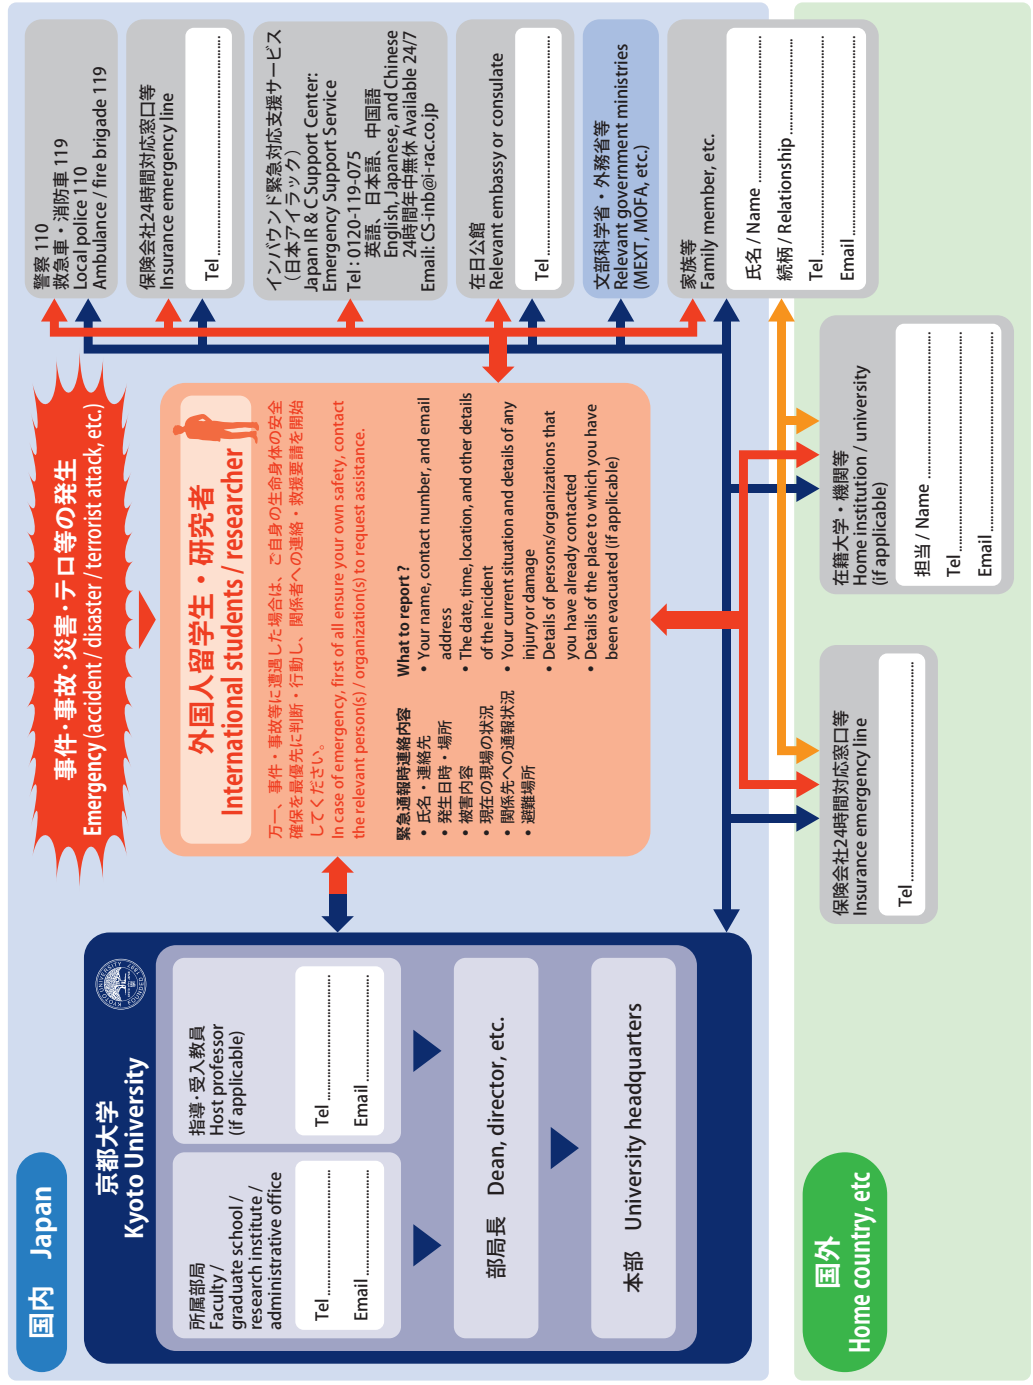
国内 Japan

京都大学
Kyoto University

所属部局
Faculty / graduate school / research institute / administrative office
Tel
Email

指導・受入教員
Host professor (if applicable)
Tel
Email

部局長 Dean, director, etc.

本部 University headquarters

事件・事故・災害・テロ等の発生
Emergency (accident / disaster / terrorist attack, etc.)

外国人留学生・研究者
International students / researcher

万一、事件・事故等に遭遇した場合は、ご自身の生命身体の安全確保を最優先に判断・行動し、関係者への連絡・救援要請を開始してください。
In case of emergency, first of all ensure your own safety, contact the relevant person(s) / organization(s) to request assistance.

緊急通報時連絡内容
• 氏名・連絡先
• 発生日時・場所
• 被害内容
• 現在の現場の状況
• 関係先への通報状況
• 避難場所

What to report ?
• Your name, contact number, and email address
• The date, time, location, and other details of the incident
• Your current situation and details of any injury or damage
• Details of persons/organizations that you have already contacted
• Details of the place to which you have been evacuated (if applicable)

警察 110
救急車・消防車 119
Local police 110
Ambulance / fire brigade 119

保険会社24時間対応窓口等
Insurance emergency line
Tel

インバウンド緊急対応支援サービス（日本アイラック）
Japan IR & C Support Center: Emergency Support Service
Tel : 0120-119-075
英語、日本語、中国語
English, Japanese, and Chinese
24時間年中無休 Available 24/7
Email: CS-inb@i-rac.co.jp

在日公館
Relevant embassy or consulate
Tel

文部科学省・外務省等
Relevant government ministries (MEXT, MOFA, etc.)

家族等
Family member, etc.
氏名 / Name
続柄 / Relationship
Tel
Email

在籍大学・機関等
Home institution / university (if applicable)
担当 / Name
Tel
Email

保険会社24時間対応窓口等
Insurance emergency line
Tel

国外
Home country, etc